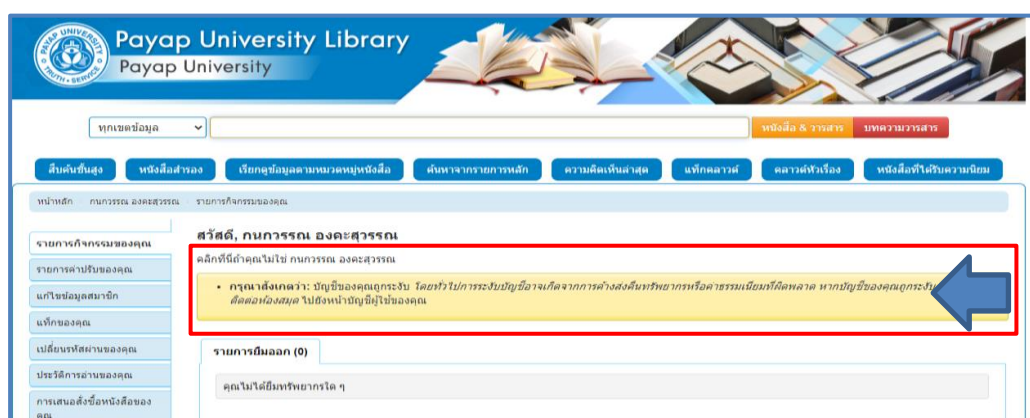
PAYAP UNIVERSITY TRUTH • SERVICE

Payap University Library
Payap University

ทุกเขตข้อมูล

หนังสือ & วารสาร | บทความวารสาร

สืบค้นขั้นสูง | หนังสือสำรอง | เรียกดูข้อมูลตามหมวดหมู่หนังสือ | ค้นหาจากรายการหลัก | ความคิดเห็นล่าสุด | แท็กคลาวด์ | คลาวด์หัวเรื่อง | หนังสือที่ได้รับความนิยม

หน้าหลัก › กนกวรรณ องคะสุวรรณ › รายการกิจกรรมของคุณ

รายการกิจกรรมของคุณ
รายการค่าปรับของคุณ
แก้ไขข้อมูลสมาชิก
แท็กของคุณ
เปลี่ยนรหัสผ่านของคุณ
ประวัติการอ่านของคุณ
การเสนอสั่งซื้อหนังสือของคุณ

สวัสดี, กนกวรรณ องคะสุวรรณ

คลิกที่นี่ถ้าคุณไม่ใช่ กนกวรรณ องคะสุวรรณ

• กรุณาสังเกตว่า: บัญชีของคุณถูกระงับ โดยทั่วไปการระงับบัญชีอาจเกิดจากการค้างส่งคืนทรัพยากรหรือค่าธรรมเนียมที่ผิดพลาด หากบัญชีของคุณถูกระงับ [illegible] ติดต่อห้องสมุด ไปยังหน้าบัญชีผู้ใช้ของคุณ

รายการยืมออก (0)

คุณไม่ได้ยืมทรัพยากรใด ๆ